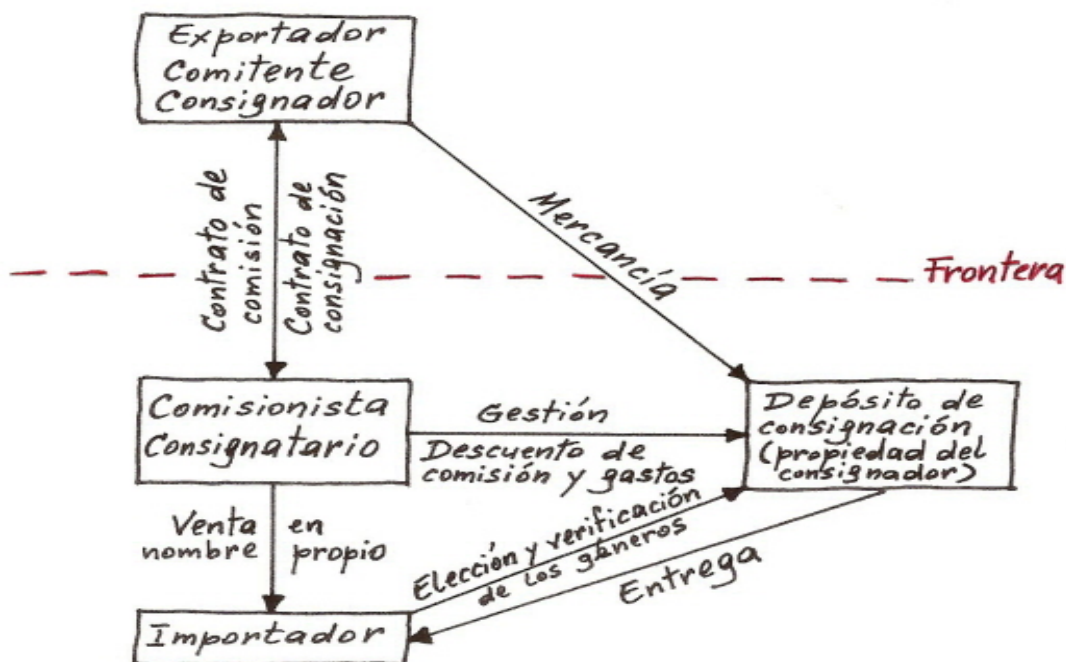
Exportador
Comitente
Consignador

Contrato de comisión

Contrato de consignación

Mercancía

Frontera

Comisionista
Consignatario

Gestión

Descuento de comisión y gastos

Depósito de consignación (propiedad del consignador)

Venta en nombre propio

Elección y verificación de los géneros

Entrega

Importador